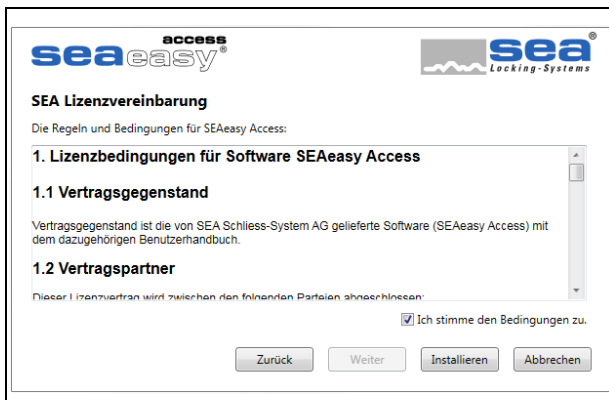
sea easy access ®

sea ® Locking-Systems

SEA Lizenzvereinbarung

Die Regeln und Bedingungen für SEAeasy Access:

1. Lizenzbedingungen für Software SEAeasy Access

1.1 Vertragsgegenstand

Vertragsgegenstand ist die von SEA Schliess-System AG gelieferte Software (SEAeasy Access) mit dem dazugehörigen Benutzerhandbuch.

1.2 Vertragspartner

Dieser Lizenzvertrag wird zwischen den folgenden Parteien abgeschlossen:

Ich stimme den Bedingungen zu.

Zurück Weiter Installieren Abbrechen